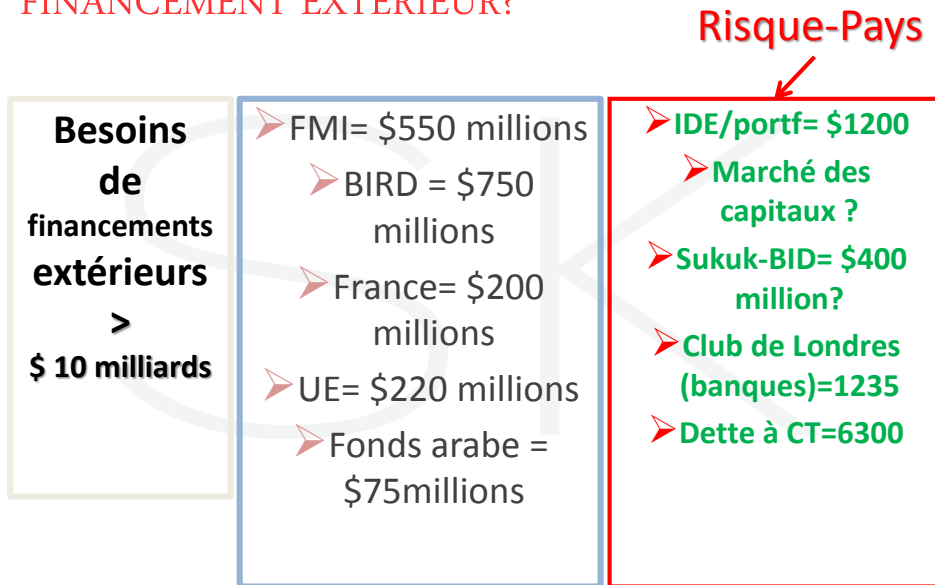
FINANCEMENT EXTÉRIEUR?

Risque-Pays

Besoins de financements extérieurs > $ 10 milliards

➢FMI= \$550 millions
➢BIRD = \$750 millions
➢France= \$200 millions
➢UE= \$220 millions
➢Fonds arabe = \$75millions

➢IDE/portf= \$1200
➢Marché des capitaux ?
➢Sukuk-BID= \$400 million?
➢Club de Londres (banques)=1235
➢Dette à CT=6300